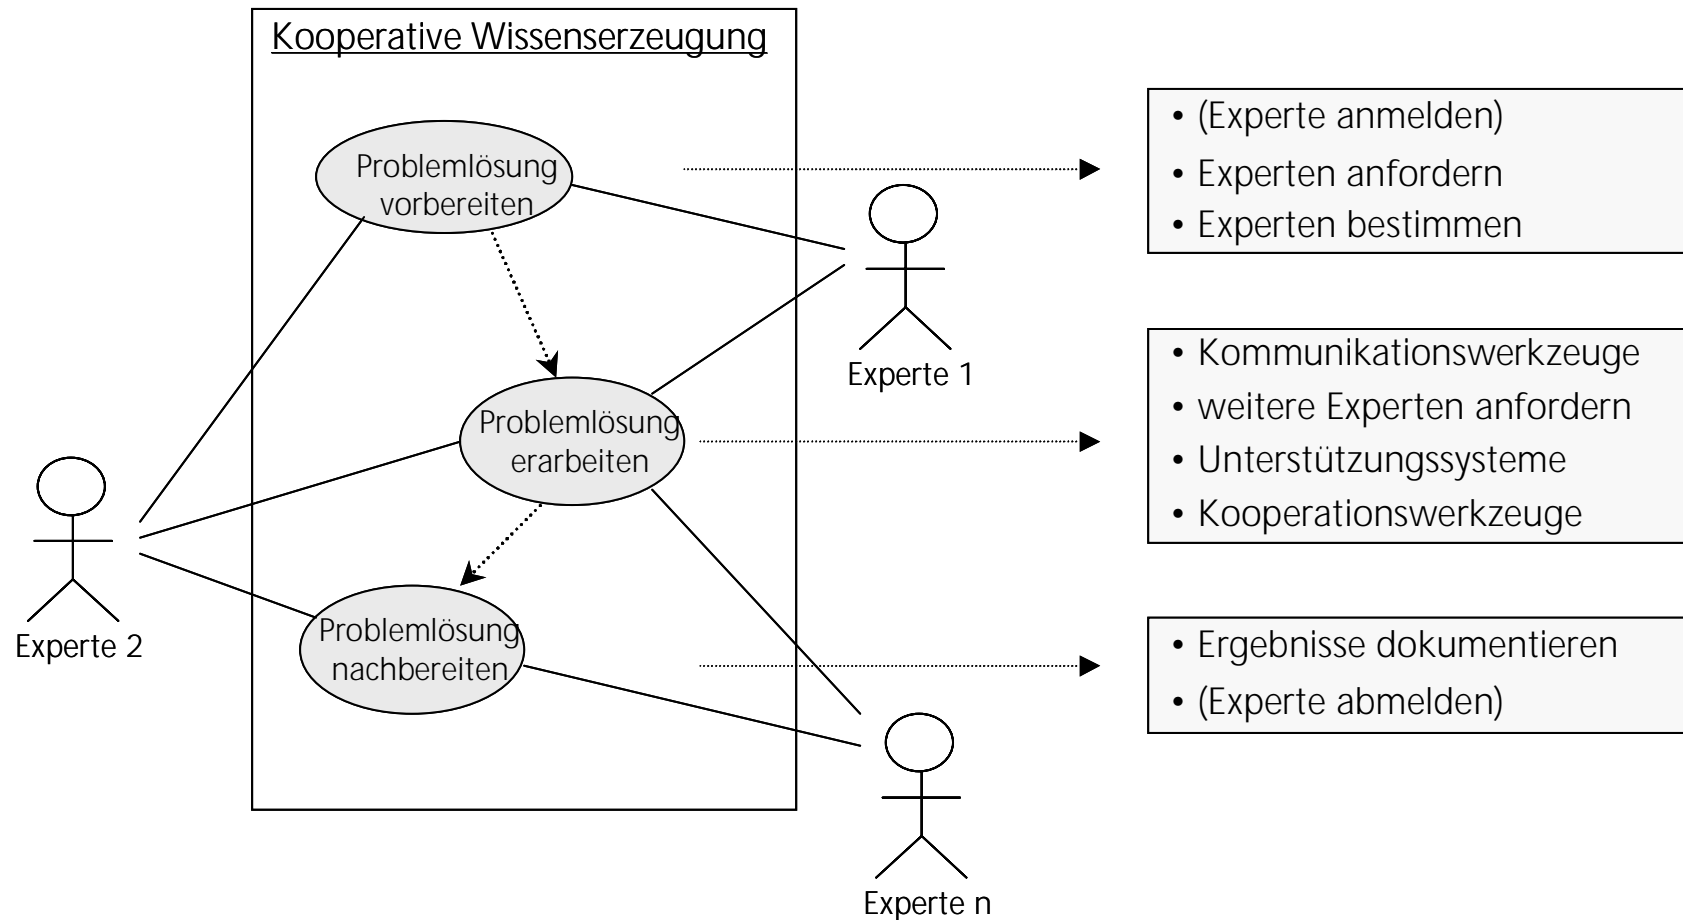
Kooperative Wissenserzeugung

Problemlösung vorbereiten

Problemlösung erarbeiten

Problemlösung nachbereiten

Experte 1

Experte 2

Experte n

• (Experte anmelden)
• Experten anfordern
• Experten bestimmen

• Kommunikationswerkzeuge
• weitere Experten anfordern
• Unterstützungssysteme
• Kooperationswerkzeuge

• Ergebnisse dokumentieren
• (Experte abmelden)